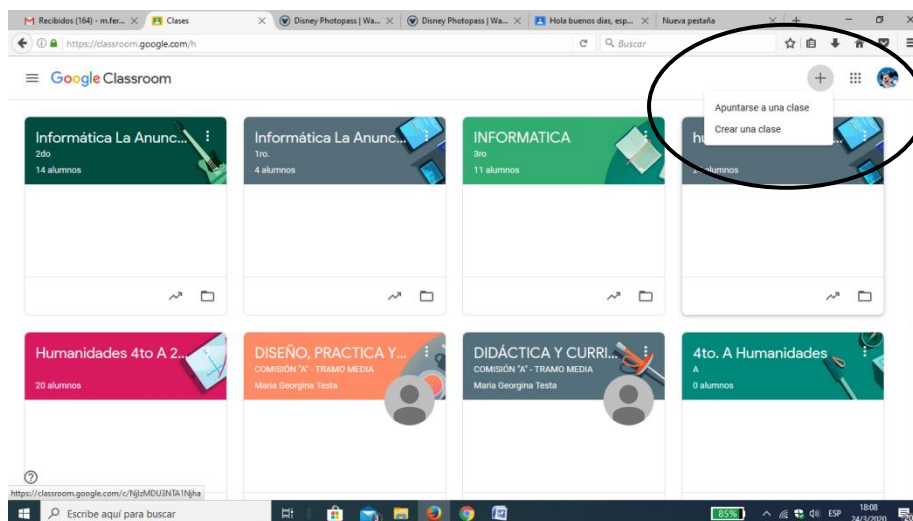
Recibidos (164) - m.fer... ×
Clases ×
Disney Photopass | Wa... ×
Disney Photopass | Wa... ×
Hola buenos días, esp... ×
Nueva pestaña ×
+

https://classroom.google.com/h
Buscar

Google Classroom

Apuntarse a una clase
Crear una clase

Informática La Anunc...
2do
14 alumnos

Informática La Anunc...
1ro.
4 alumnos

INFORMATICA
3ro
11 alumnos

hu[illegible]
2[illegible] alumnos

Humanidades 4to A 2...
20 alumnos

DISEÑO, PRACTICA Y...
COMISIÓN "A" - TRAMO MEDIA
María Georgina Testa

DIDÁCTICA Y CURRI...
COMISIÓN "A" - TRAMO MEDIA
María Georgina Testa

4to. A Humanidades
A
0 alumnos

?

https://classroom.google.com/c/NjIzMDU3NTA1Njha

Escribe aquí para buscar

85%

ESP
18:08
24/3/2020